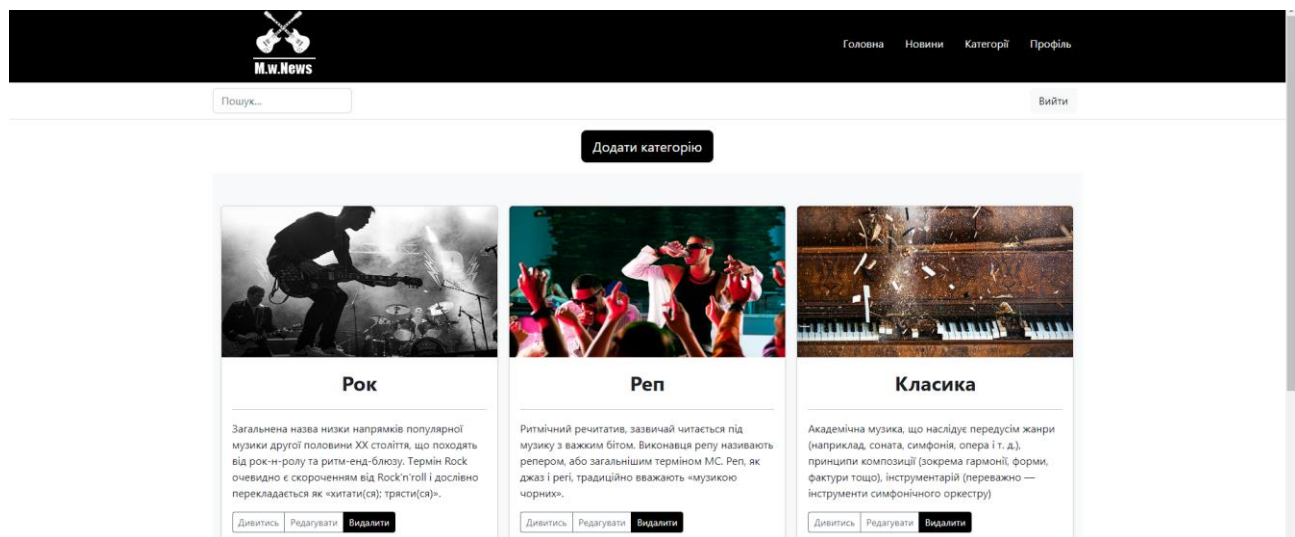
M.w.News

Головна Новини Категорії Профіль

Пошук...

Вийти

Додати категорію

Рок

Загальнена назва низки напрямків популярної музики другої половини XX століття, що походять від рок-н-ролу та ритм-енд-блюзу. Термін Rock очевидно є скороченням від Rock'n'roll і дослівно перекладається як «хитати(ся); трясти(ся)».

Дивитись Редагувати Видалити

Реп

Ритмічний речитатив, зазвичай читається під музику з важким бітом. Виконавця репу називають репером, або загальнішим терміном MC. Реп, як джаз і регі, традиційно вважають «музикою чорних».

Дивитись Редагувати Видалити

Класика

Академічна музика, що наслідує передусім жанри (наприклад, соната, симфонія, опера і т. д.), принципи композиції (зокрема гармонії, форми, фактури тощо), інструментарій (переважно — інструменти симфонічного оркестру)

Дивитись Редагувати Видалити